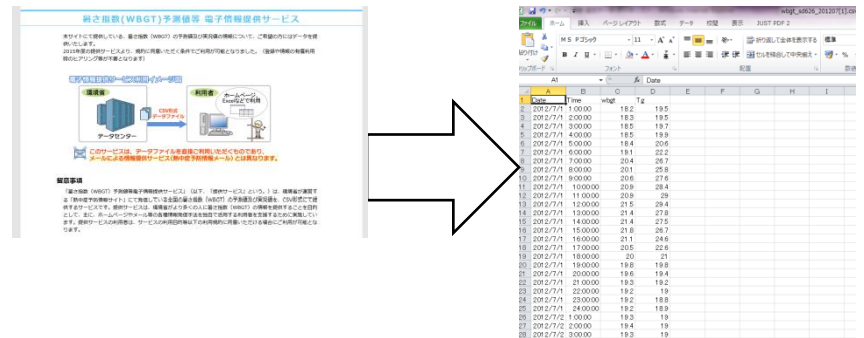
暑さ指数（WBGT）予測値等 電子情報提供サービス

本サイトで提供している、暑さ指数（WBGT）の予測値及び実況値の情報について、ご希望の方にはデータを提供いたします。
2015年度の提供サービスより、相応に利用いただく条件でご利用が可能となりました。（提供や情報の有償利用のヒアリング等が不要となります）

電子情報提供サービス利用イメージ図

環境省
利用者
データセンター
CSV形式データファイル
ホームページ Excelなどで利用

このサービスは、データファイルを直接ご利用いただくものであり、メールによる情報提供サービス（熱中症予防情報メール）とは異なります。

留意事項

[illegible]

wbgt_a0626_201207[1].csv

ファイル ホーム 挿入 ページレイアウト 数式 データ 校閲 表示 JUST PDF 2

貼り付け
ＭＳ Ｐゴシック 11
折り返して全体を表示する
セルを結合して中央揃え
標準
クリップボード フォント 配置 数値

A1 fx Date

| | A | B | C | D | E | F | G | H | I |
|---|---|---|---|---|---|---|---|---|---|
| 1 | Date | Time | wbgt | Tg | | | | | |
| 2 | 2012/7/1 | 1:00:00 | 18.2 | 19.5 | | | | | |
| 3 | 2012/7/1 | 2:00:00 | 18.3 | 19.5 | | | | | |
| 4 | 2012/7/1 | 3:00:00 | 18.5 | 19.7 | | | | | |
| 5 | 2012/7/1 | 4:00:00 | 18.5 | 19.9 | | | | | |
| 6 | 2012/7/1 | 5:00:00 | 18.4 | 20.6 | | | | | |
| 7 | 2012/7/1 | 6:00:00 | 19.1 | 22.2 | | | | | |
| 8 | 2012/7/1 | 7:00:00 | 20.4 | 26.7 | | | | | |
| 9 | 2012/7/1 | 8:00:00 | 20.1 | 25.8 | | | | | |
| 10 | 2012/7/1 | 9:00:00 | 20.6 | 27.6 | | | | | |
| 11 | 2012/7/1 | 10:00:00 | 20.9 | 28.4 | | | | | |
| 12 | 2012/7/1 | 11:00:00 | 20.9 | 29 | | | | | |
| 13 | 2012/7/1 | 12:00:00 | 21.5 | 28.4 | | | | | |
| 14 | 2012/7/1 | 13:00:00 | 21.4 | 27.8 | | | | | |
| 15 | 2012/7/1 | 14:00:00 | 21.4 | 27.5 | | | | | |
| 16 | 2012/7/1 | 15:00:00 | 21.8 | 26.7 | | | | | |
| 17 | 2012/7/1 | 16:00:00 | 21.1 | 24.6 | | | | | |
| 18 | 2012/7/1 | 17:00:00 | 20.5 | 22.6 | | | | | |
| 19 | 2012/7/1 | 18:00:00 | 20 | 21 | | | | | |
| 20 | 2012/7/1 | 19:00:00 | 19.8 | 19.8 | | | | | |
| 21 | 2012/7/1 | 20:00:00 | 19.6 | 19.4 | | | | | |
| 22 | 2012/7/1 | 21:00:00 | 19.3 | 19.2 | | | | | |
| 23 | 2012/7/1 | 22:00:00 | 19.2 | 19 | | | | | |
| 24 | 2012/7/1 | 23:00:00 | 19.2 | 18.8 | | | | | |
| 25 | 2012/7/1 | 24:00:00 | 19.2 | 18.9 | | | | | |
| 26 | 2012/7/2 | 1:00:00 | 19.3 | 19 | | | | | |
| 27 | 2012/7/2 | 2:00:00 | 19.4 | 19 | | | | | |
| 28 | 2012/7/2 | 3:00:00 | 19.3 | 19 | | | | | |